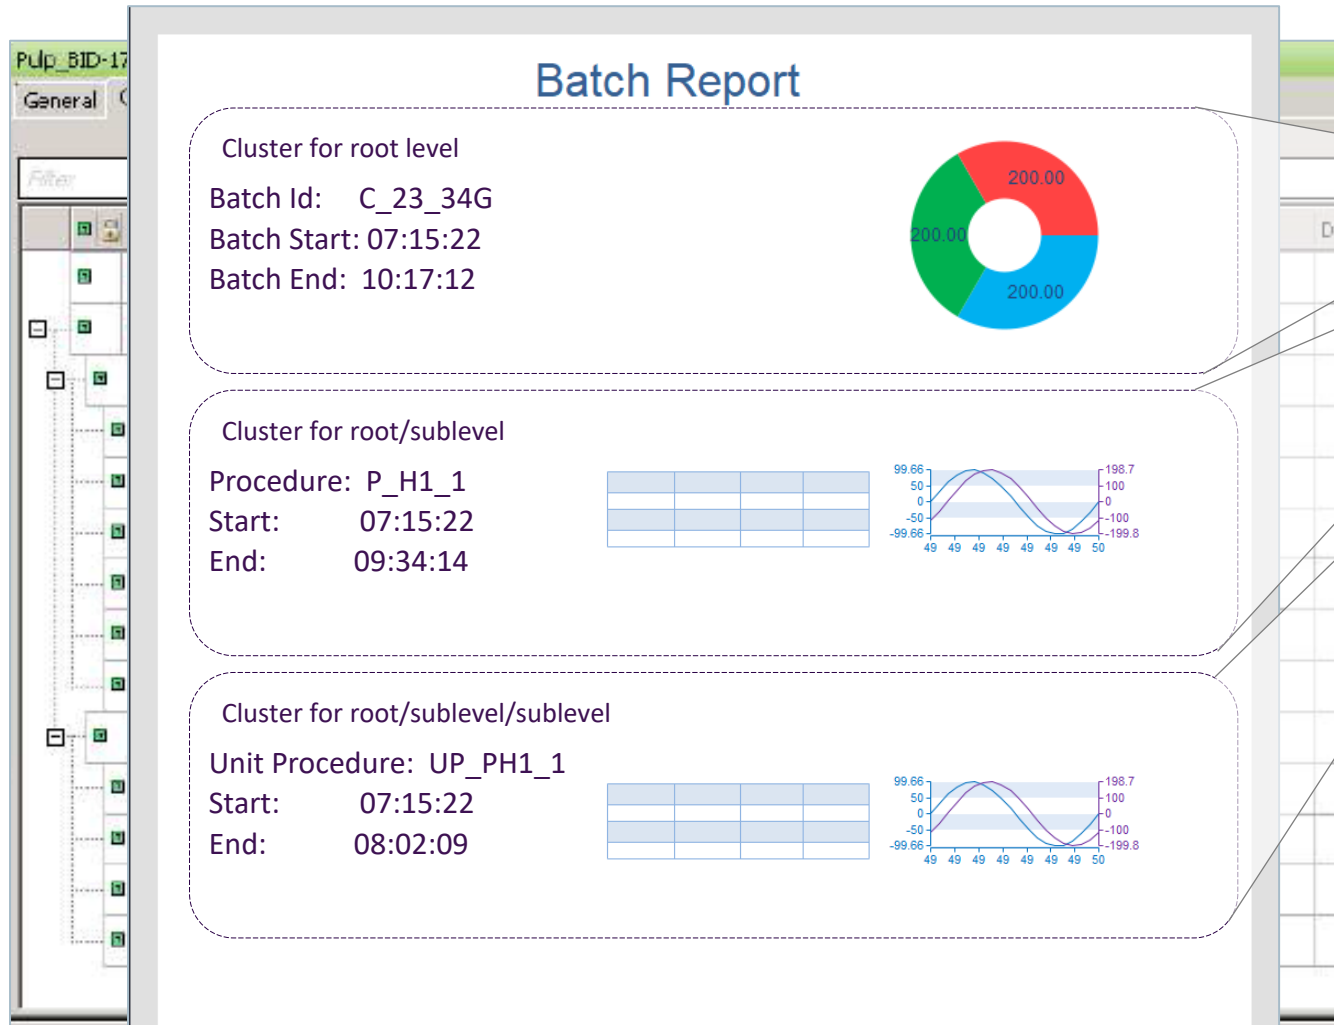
Pulp_BID-17

General

Filter

Batch Report

Cluster for root level

Batch Id: C_23_34G
Batch Start: 07:15:22
Batch End: 10:17:12

200.00
200.00
200.00

Cluster for root/sublevel

Procedure: P_H1_1
Start: 07:15:22
End: 09:34:14

99.66 50 0 -50 -99.66
198.7 100 0 -100 -199.8
49 49 49 49 49 49 49 50

Cluster for root/sublevel/sublevel

Unit Procedure: UP_PH1_1
Start: 07:15:22
End: 08:02:09

99.66 50 0 -50 -99.66
198.7 100 0 -100 -199.8
49 49 49 49 49 49 49 50

D